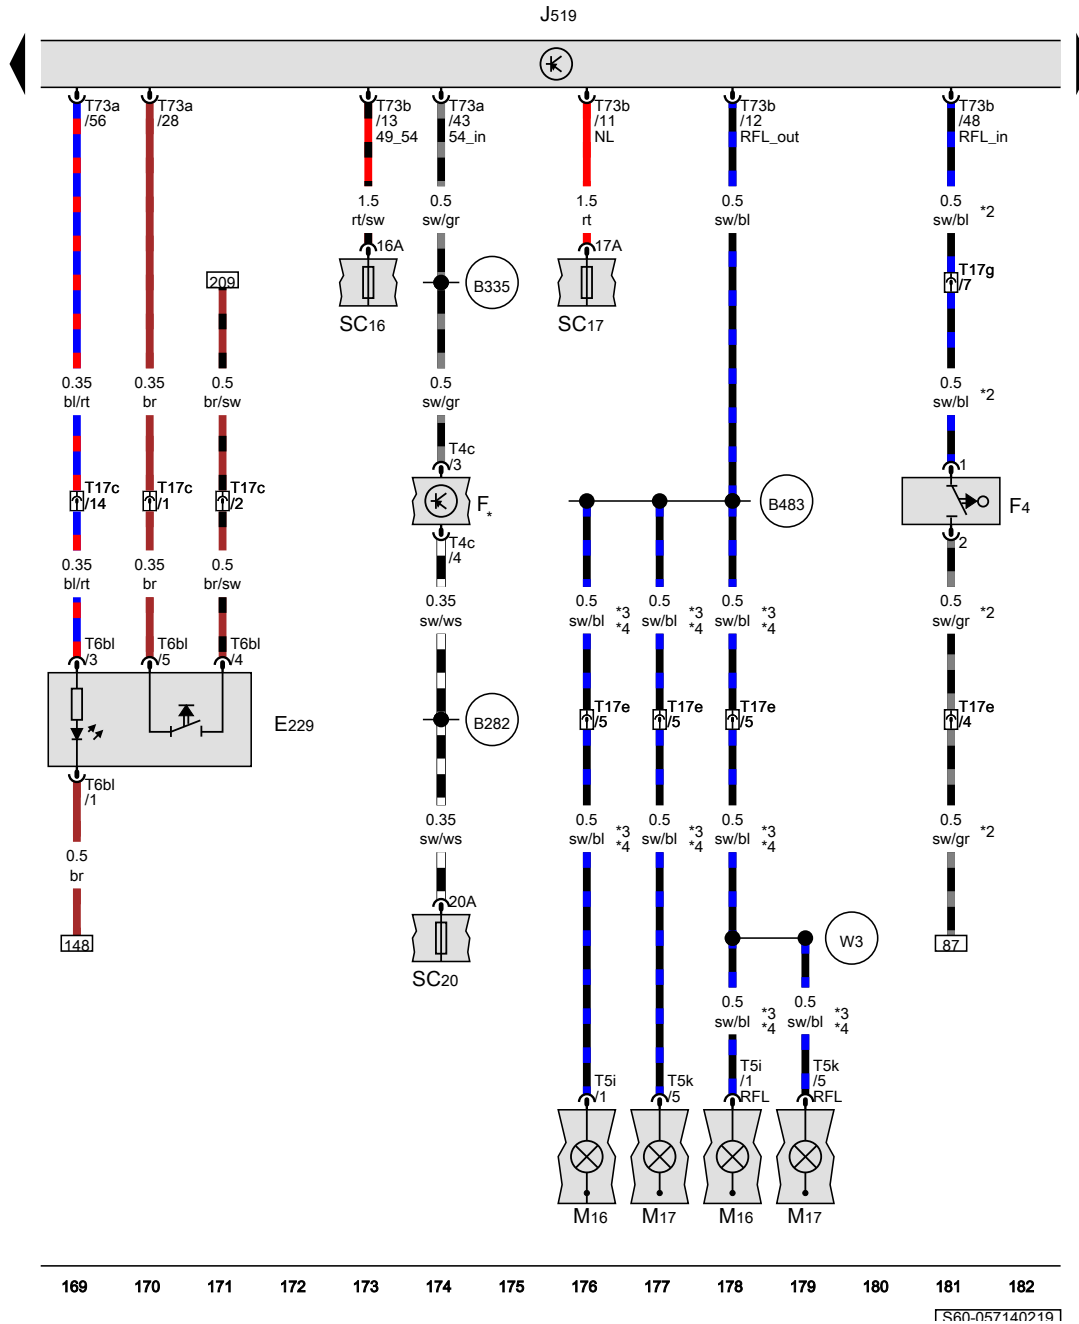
J519

T73a /56
T73a /28
T73b /13 49_54
T73a /43 54_in
T73b /11 NL
T73b /12 RFL_out
T73b /48 RFL_in

1.5 rt/sw
0.5 sw/gr
1.5 rt
0.5 sw/bl
0.5 sw/bl *2

16A
SC16
B335
17A
SC17
T17g /7

209

0.35 bl/rt
0.35 br
0.5 br/sw
0.5 sw/gr
0.5 sw/bl *2

T4c /3
T17c /14
T17c /1
T17c /2
F*
B483
1
F4
T4c /4
2

0.35 bl/rt
0.35 br
0.5 br/sw
0.35 sw/ws
0.5 sw/bl *3 *4
0.5 sw/bl *3 *4
0.5 sw/bl *3 *4
0.5 sw/gr *2

T6bl /3
T6bl /5
T6bl /4
E229
B282
T17e /5
T17e /5
T17e /5
T17e /4

T6bl /1

0.35 sw/ws
0.5 sw/bl *3 *4
0.5 sw/bl *3 *4
0.5 sw/bl *3 *4
0.5 sw/gr *2

0.5 br
20A
SC20
W3

148
87

0.5 sw/bl *3 *4
0.5 sw/bl *3 *4

T5i /1
T5k /5
T5i /1 RFL
T5k /5 RFL

M16
M17
M16
M17

169 170 171 172 173 174 175 176 177 178 179 180 181 182

S60-057140219